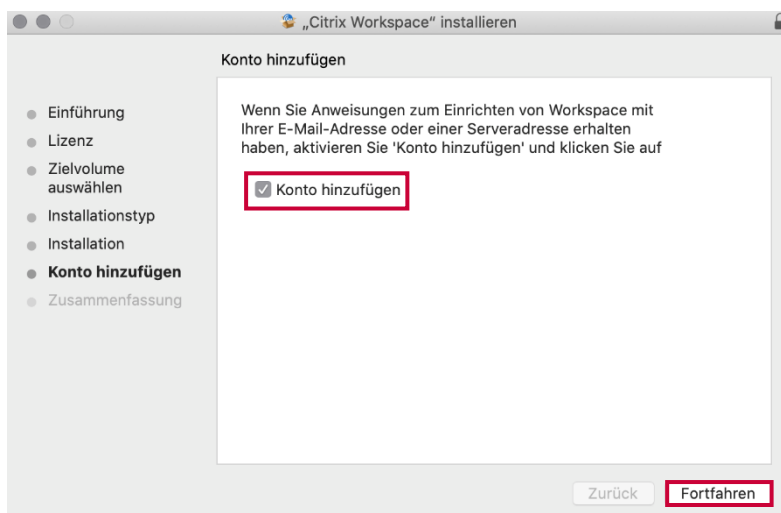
„Citrix Workspace" installieren

Konto hinzufügen

Einführung
Lizenz
Zielvolume auswählen
Installationstyp
Installation
Konto hinzufügen
Zusammenfassung

Wenn Sie Anweisungen zum Einrichten von Workspace mit Ihrer E-Mail-Adresse oder einer Serveradresse erhalten haben, aktivieren Sie 'Konto hinzufügen' und klicken Sie auf

Konto hinzufügen

Zurück
Fortfahren